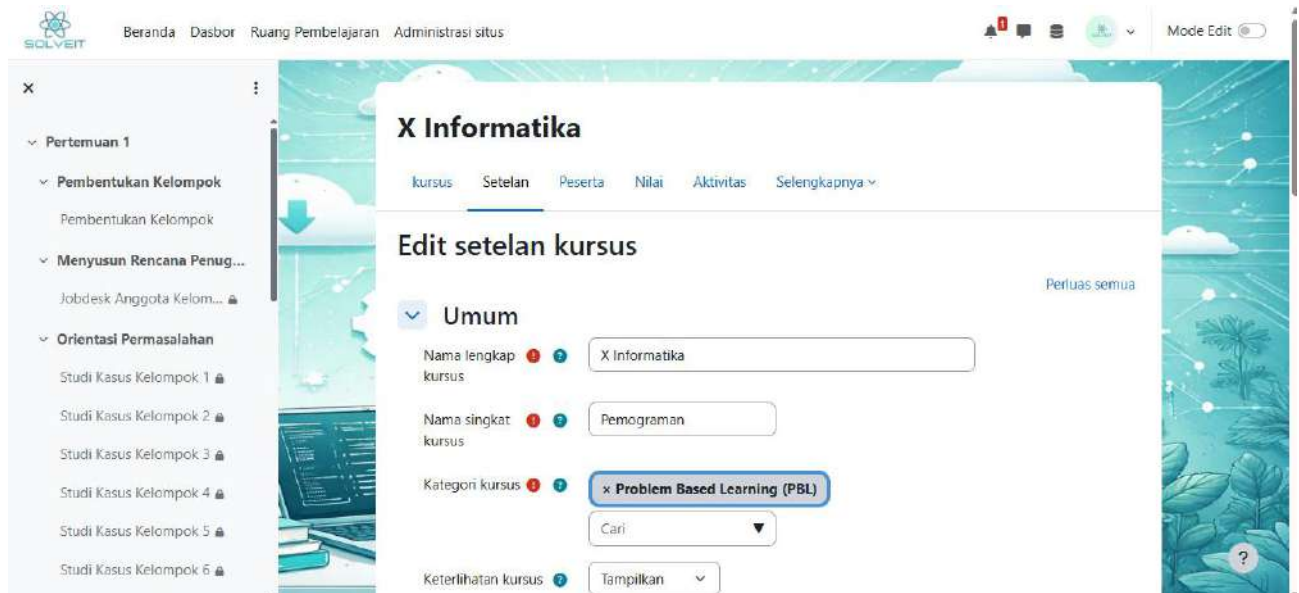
SOLVEIT

Beranda Dasbor Ruang Pembelajaran Administrasi situs

1

Mode Edit

×

Pertemuan 1

Pembentukan Kelompok

Pembentukan Kelompok

Menyusun Rencana Penug...

Jobdesk Anggota Kelom...

Orientasi Permasalahan

Studi Kasus Kelompok 1

Studi Kasus Kelompok 2

Studi Kasus Kelompok 3

Studi Kasus Kelompok 4

Studi Kasus Kelompok 5

Studi Kasus Kelompok 6

X Informatika

kursus Setelan Peserta Nilai Aktivitas Selengkapnya

Edit setelan kursus

Perluas semua

Umum

Nama lengkap kursus: X Informatika

Nama singkat kursus: Pemograman

Kategori kursus: × Problem Based Learning (PBL)

Cari

Keterlihatan kursus: Tampilkan

?